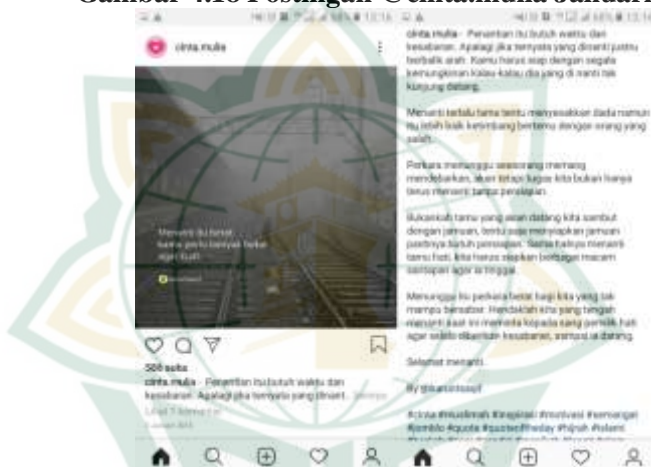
Gambar 4.16 Postingan @cinta.mulia sabar

cinta.mulia

Menanti itu berat, karena perlu banyak bekal agar kuat.

508 suka

cinta.mulia - Penantian itu butuh waktu dan kesabaran. Apalagi jika ternyata yang dinanti... Selengkapnya

Lihat 7 komentar

cinta.mulia - Penantian itu butuh waktu dan kesabaran. Apalagi jika ternyata yang dinanti justru berbalik arah. Kamu harus siap dengan segala kemungkinan kalau-kalau dia yang di nanti tak kunjung datang.

Menanti terlalu lama tentu menyesakkan dada namun itu lebih baik ketimbang bertemu dengan orang yang salah.

Perkara menunggu seseorang memang mendebarkan, akan tetapi tugas kita bukan hanya terus menanti tanpa persiapan.

Bukankah tamu yang akan datang kita sambut dengan jamuan, tentu saja menyiapkan jamuan pastinya butuh persiapan. Sama halnya menanti tamu hati, kita harus siapkan berbagai macam santapan agar ia tinggal.

Menunggu itu perkara berat bagi kita yang tak mampu bersabar. Hendaklah kita yang tengah menanti saat ini meminta kepada sang pemilik hati agar selalu diberikan kesabaran, semoga ia datang.

Selamat menanti.

By @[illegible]

#cinta #muslimah #inspirasi #motivasi #semangat #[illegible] #quote #quotes #hijrah #islami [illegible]